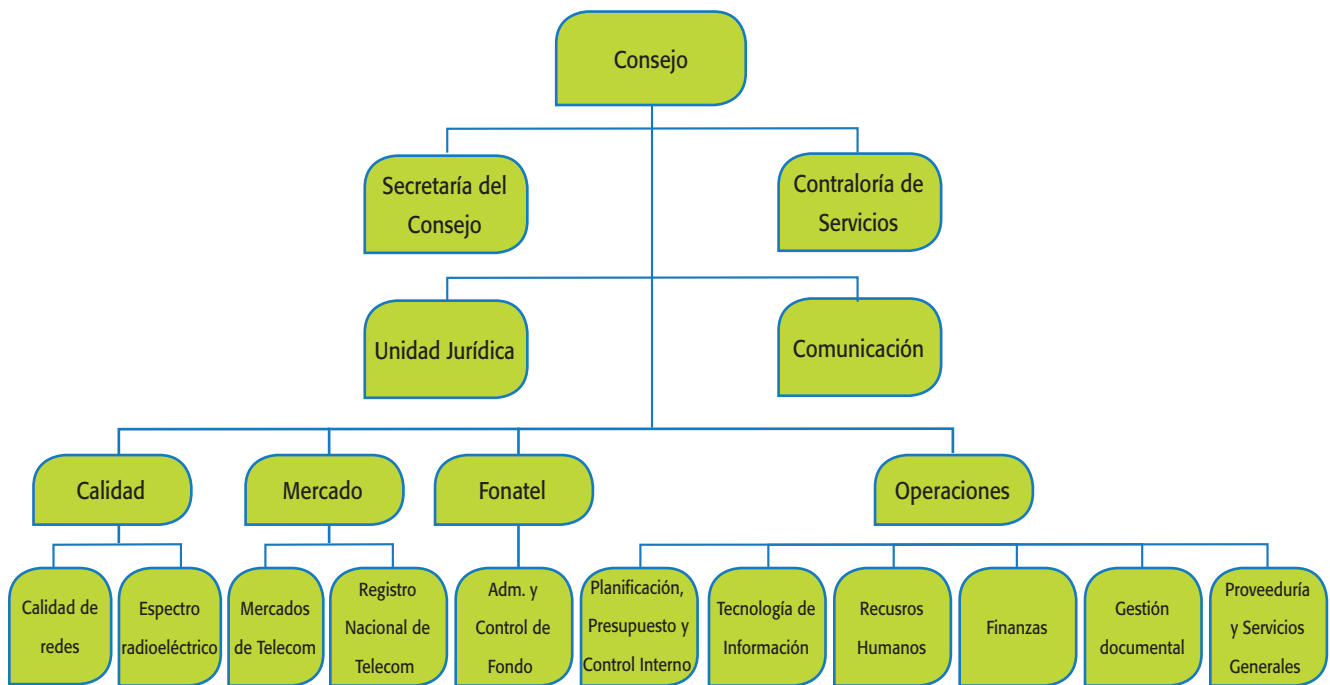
Consejo

Secretaría del Consejo

Contraloría de Servicios

Unidad Jurídica

Comunicación

Calidad

Mercado

Fonatel

Operaciones

Calidad de redes

Espectro radioeléctrico

Mercados de Telecom

Registro Nacional de Telecom

Adm. y Control de Fondo

Planificación, Presupuesto y Control Interno

Tecnología de Información

Recursos Humanos

Finanzas

Gestión documental

Proveeduría y Servicios Generales